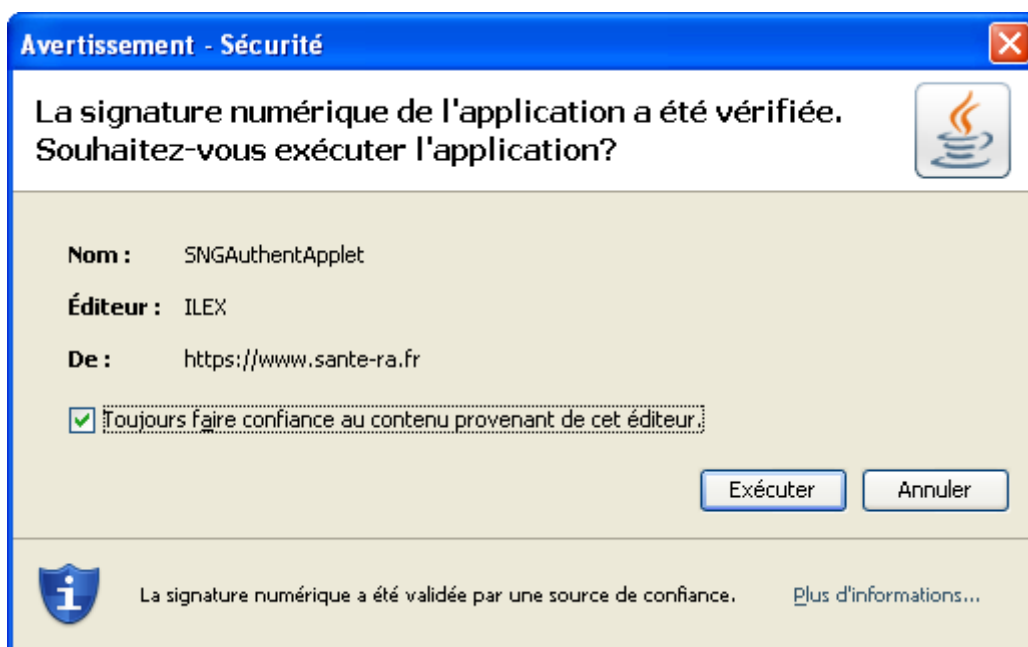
Avertissement - Sécurité

La signature numérique de l'application a été vérifiée. Souhaitez-vous exécuter l'application?

Nom : SNGAuthentApplet

Éditeur : ILEX

De : https://www.sante-ra.fr

Toujours faire confiance au contenu provenant de cet éditeur.

Exécuter

Annuler

La signature numérique a été validée par une source de confiance.

Plus d'informations...